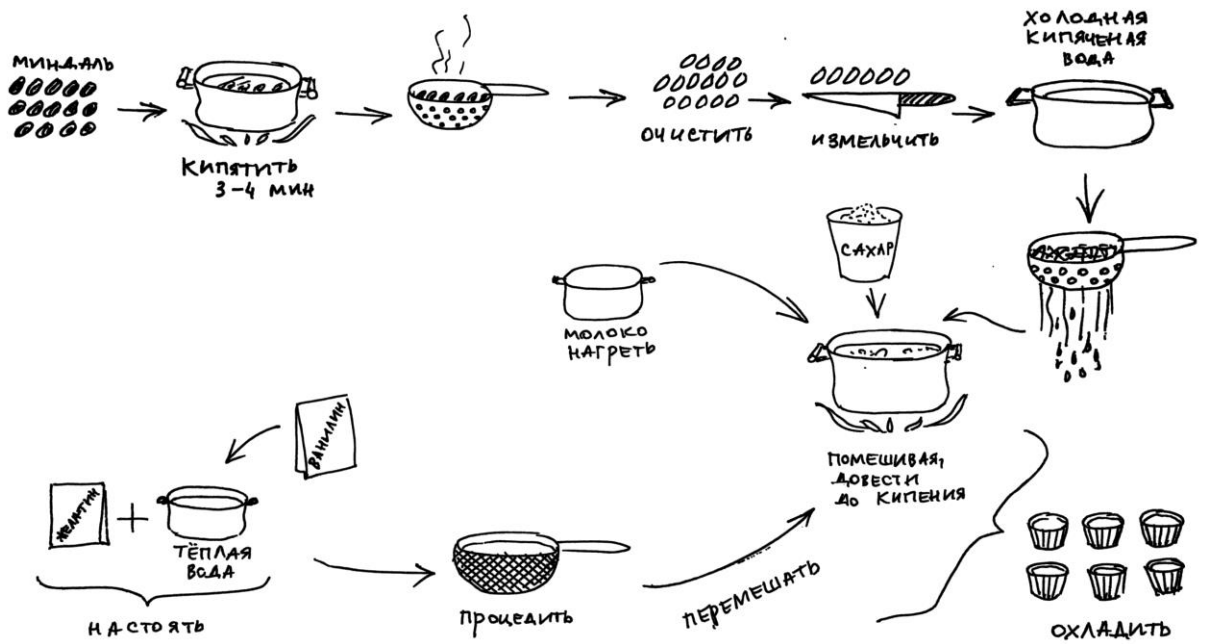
МИНДАЛЬ

КИПЯТИТЬ 3–4 МИН

ОЧИСТИТЬ

ИЗМЕЛЬЧИТЬ

ХОЛОДНАЯ КИПЯЧЕНАЯ ВОДА

САХАР

МОЛОКО НАГРЕТЬ

ПОМЕШИВАЯ, ДОВЕСТИ ДО КИПЕНИЯ

ВАНИЛИН

ЖЕЛАТИН

ТЁПЛАЯ ВОДА

НАСТОЯТЬ

ПРОЦЕДИТЬ

ПЕРЕМЕШАТЬ

ОХЛАДИТЬ